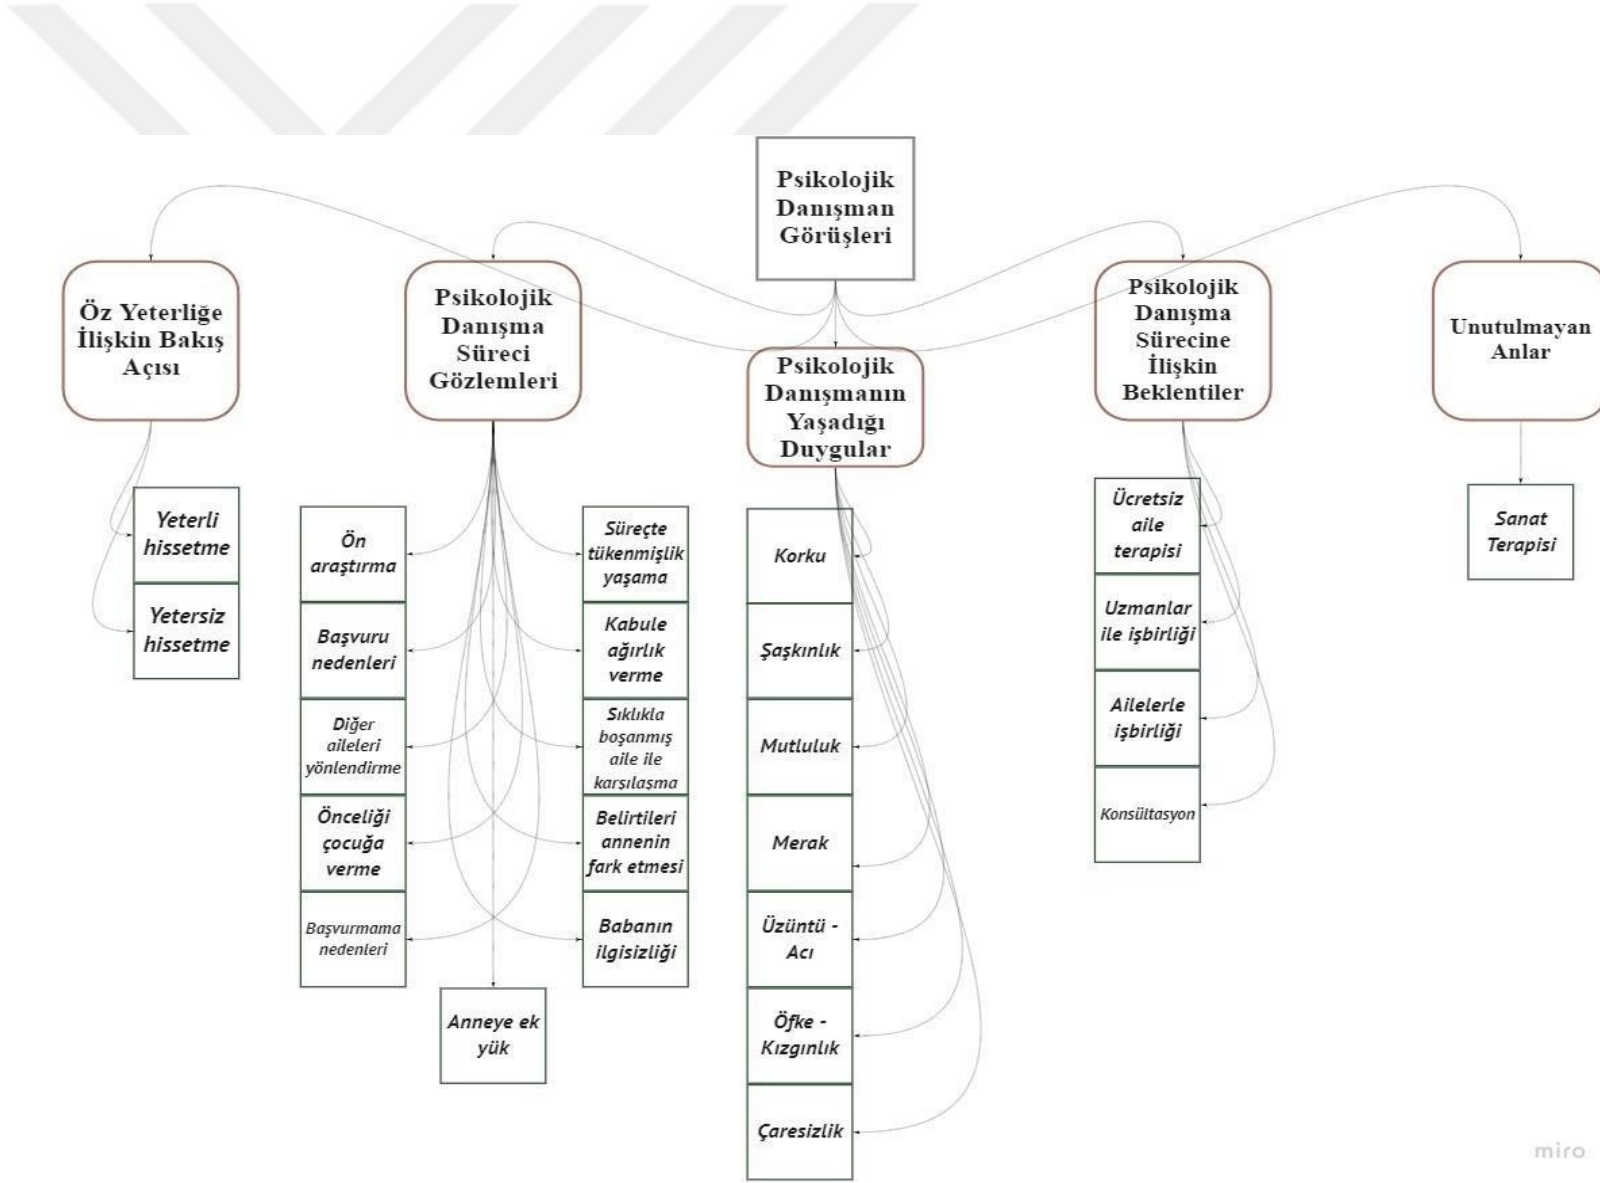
Psikolojik Danışman Görüşleri

Öz Yeterliğe İlişkin Bakış Açısı

Yeterli hissetme

Yetersiz hissetme

Psikolojik Danışma Süreci Gözlemleri

Ön araştırma

Başvuru nedenleri

Diğer aileleri yönlendirme

Önceliği çocuğa verme

Başvurmama nedenleri

Anneye ek yük

Süreçte tükenmişlik yaşama

Kabule ağırlık verme

Sıklıkla boşanmış aile ile karşılaşma

Belirtileri annenin fark etmesi

Babanın ilgisizliği

Psikolojik Danışmanın Yaşadığı Duygular

Korku

Şaşkınlık

Mutluluk

Merak

Üzüntü - Acı

Öfke - Kızgınlık

Çaresizlik

Psikolojik Danışma Sürecine İlişkin Beklentiler

Ücretsiz aile terapisi

Uzmanlar ile işbirliği

Ailelerle işbirliği

Konsültasyon

Unutulmayan Anlar

Sanat Terapisi

miro